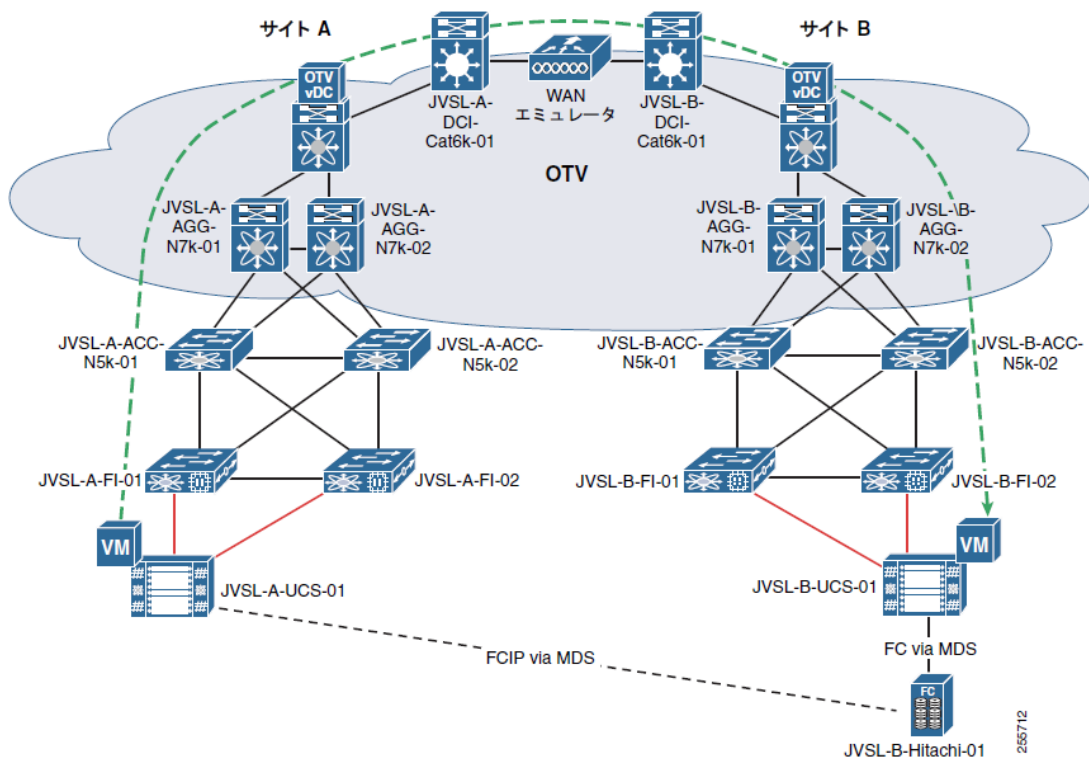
サイト A

サイト B

OTV vDC

JVSL-A-DCI-Cat6k-01

WAN エミュレータ

JVSL-B-DCI-Cat6k-01

OTV vDC

OTV

JVSL-A-AGG-N7k-01

JVSL-A-AGG-N7k-02

JVSL-B-AGG-N7k-01

JVSL-\B-AGG-N7k-02

JVSL-A-ACC-N5k-01

JVSL-A-ACC-N5k-02

JVSL-B-ACC-N5k-01

JVSL-B-ACC-N5k-02

JVSL-A-FI-01

JVSL-A-FI-02

JVSL-B-FI-01

JVSL-B-FI-02

VM

JVSL-A-UCS-01

VM

JVSL-B-UCS-01

FC via MDS

FCIP via MDS

FC

JVSL-B-Hitachi-01

255712